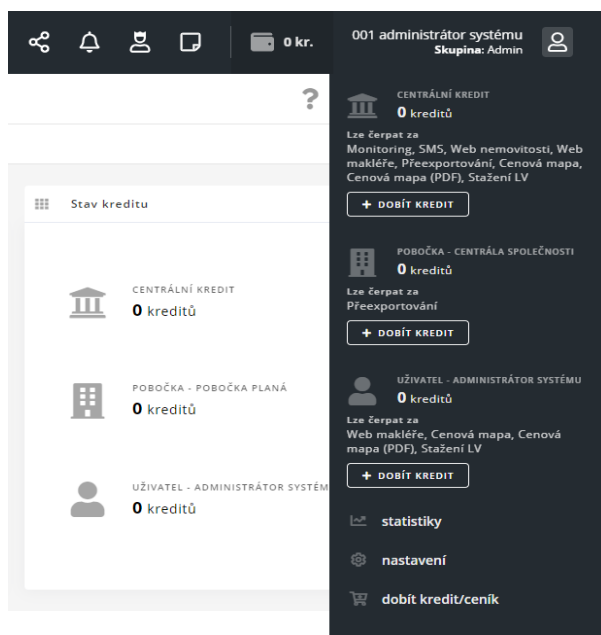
0 kr.

001 administrátor systému
Skupina: Admin

?

Stav kreditu

CENTRÁLNÍ KREDIT
0 kreditů

POBOČKA - POBOČKA PLANÁ
0 kreditů

UŽIVATEL - ADMINISTRÁTOR SYSTÉM
0 kreditů

CENTRÁLNÍ KREDIT
0 kreditů
Lze čerpat za
Monitoring, SMS, Web nemovitosti, Web makléře, Přeexportování, Cenová mapa, Cenová mapa (PDF), Stažení LV
+ DOBÍT KREDIT

POBOČKA - CENTRÁLA SPOLEČNOSTI
0 kreditů
Lze čerpat za
Přeexportování
+ DOBÍT KREDIT

UŽIVATEL - ADMINISTRÁTOR SYSTÉMU
0 kreditů
Lze čerpat za
Web makléře, Cenová mapa, Cenová mapa (PDF), Stažení LV
+ DOBÍT KREDIT

statistiky
nastavení
dobít kredit/ceník